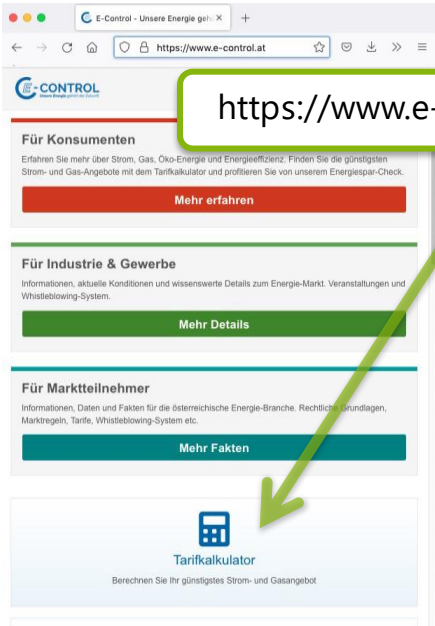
E-Control - Unsere Energie geh

https://www.e-control.at

E-CONTROL
Unsere Energie gehört die Zukunft

https://www.e-

Für Konsumenten

Erfahren Sie mehr über Strom, Gas, Öko-Energie und Energieeffizienz. Finden Sie die günstigsten Strom- und Gas-Angebote mit dem Tarifkalkulator und profitieren Sie von unserem Energiespar-Check.

Mehr erfahren

Für Industrie & Gewerbe

Informationen, aktuelle Konditionen und wissenswerte Details zum Energie-Markt. Veranstaltungen und Whistleblowing-System.

Mehr Details

Für Marktteilnehmer

Informationen, Daten und Fakten für die österreichische Energie-Branche. Rechtliche Grundlagen, Marktregeln, Tarife, Whistleblowing-System etc.

Mehr Fakten

Tarifkalkulator

Berechnen Sie Ihr günstigstes Strom- und Gasangebot